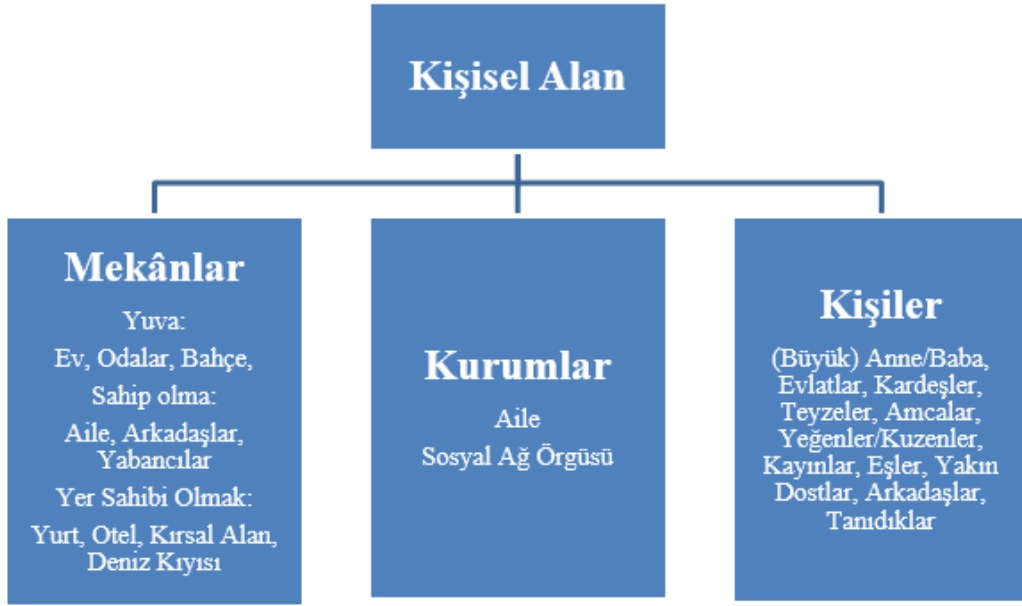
Kişisel Alan

Mekânlar

Yuva:
Ev, Odalar, Bahçe,
Sahip olma:
Aile, Arkadaşlar, Yabancılar
Yer Sahibi Olmak:
Yurt, Otel, Kırsal Alan, Deniz Kıyısı

Kurumlar

Aile
Sosyal Ağ Örgüsü

Kişiler

(Büyük) Anne/Baba, Evlatlar, Kardeşler, Teyzeler, Amcalar, Yeğenler/Kuzenler, Kayınlar, Eşler, Yakın Dostlar, Arkadaşlar, Tanıdıklar